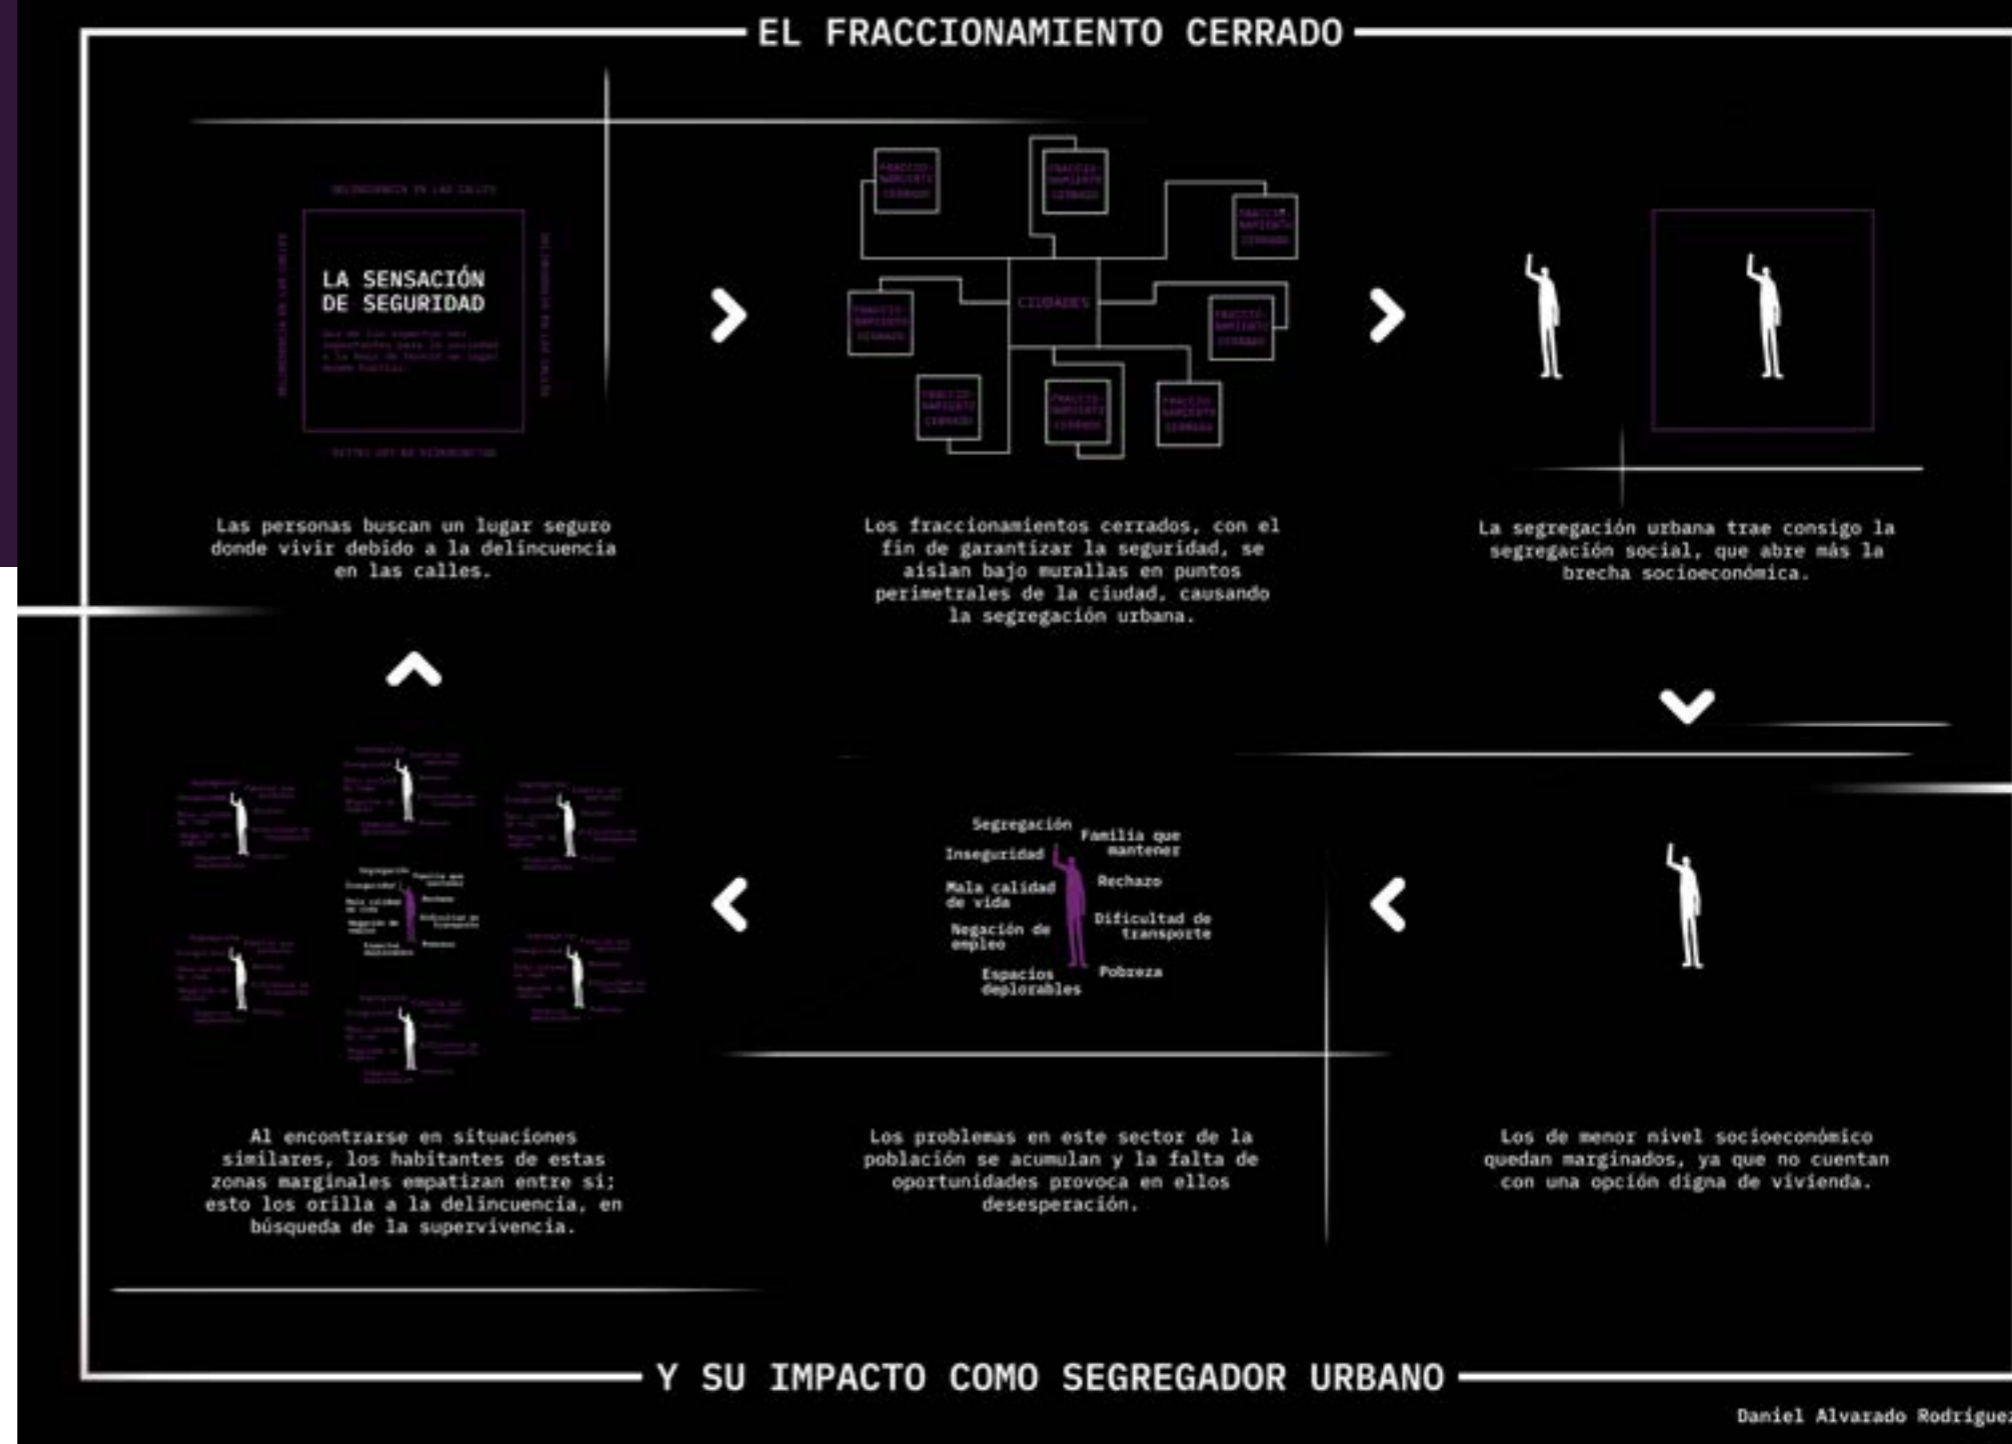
EL FRACCIONAMIENTO CERRADO

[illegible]

LA SENSACIÓN DE SEGURIDAD

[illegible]

Las personas buscan un lugar seguro donde vivir debido a la delincuencia en las calles.

CIUDADES

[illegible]

Los fraccionamientos cerrados, con el fin de garantizar la seguridad, se aislan bajo murallas en puntos perimetrales de la ciudad, causando la segregación urbana.

La segregación urbana trae consigo la segregación social, que abre más la brecha socioeconómica.

Los de menor nivel socioeconómico quedan marginados, ya que no cuentan con una opción digna de vivienda.

Segregación
Inseguridad
Mala calidad de vida
Negación de empleo
Espacios deplorables
Familia que mantener
Rechazo
Dificultad de transporte
Pobreza

Los problemas en este sector de la población se acumulan y la falta de oportunidades provoca en ellos desesperación.

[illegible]

Al encontrarse en situaciones similares, los habitantes de estas zonas marginales empatizan entre sí; esto los orilla a la delincuencia, en búsqueda de la supervivencia.

Y SU IMPACTO COMO SEGREGADOR URBANO

Daniel Alvarado Rodrigue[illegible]